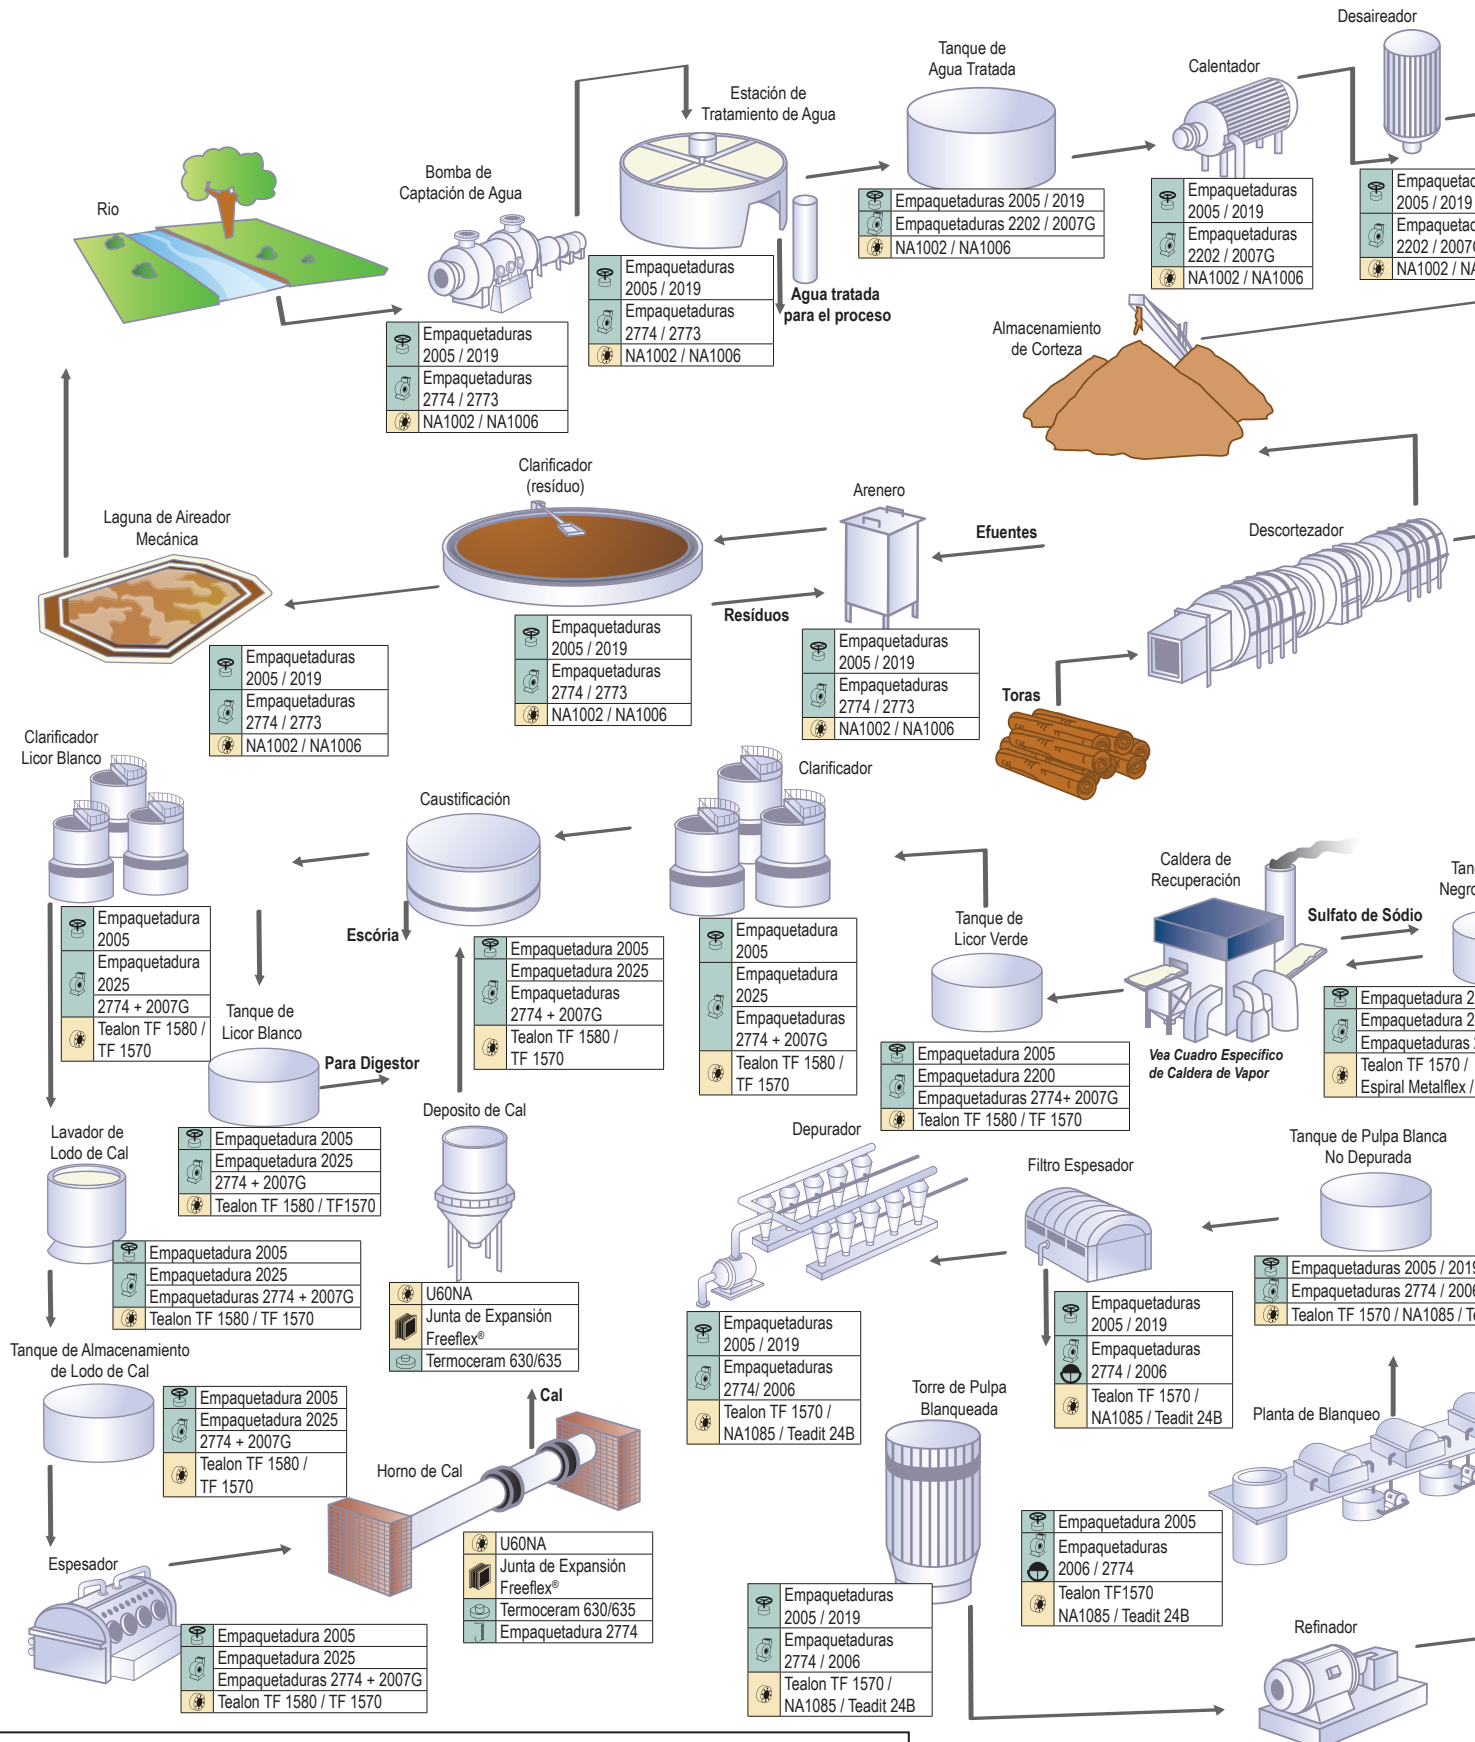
Desaireador

Tanque de Agua Tratada

Calentador

Estación de Tratamiento de Agua

Rio

Bomba de Captación de Agua

Empaquetaduras 2005 / 2019
Empaquetaduras 2202 / 2007G
NA1002 / NA1006

Empaquetaduras 2005 / 2019
Empaquetaduras 2202 / 2007G
NA1002 / NA1006

Empaquetad 2005 / 2019
Empaquetad 2202 / 2007
NA1002 / NA

Empaquetaduras 2005 / 2019
Empaquetaduras 2774 / 2773
NA1002 / NA1006

Agua tratada para el proceso

Empaquetaduras 2005 / 2019
Empaquetaduras 2774 / 2773
NA1002 / NA1006

Almacenamiento de Corteza

Clarificador (resíduo)

Arenero

Efuentes

Descortezador

Laguna de Aireador Mecánica

Resíduos

Empaquetaduras 2005 / 2019
Empaquetaduras 2774 / 2773
NA1002 / NA1006

Empaquetaduras 2005 / 2019
Empaquetaduras 2774 / 2773
NA1002 / NA1006

Empaquetaduras 2005 / 2019
Empaquetaduras 2774 / 2773
NA1002 / NA1006

Toras

Clarificador Licor Blanco

Clarificador

Caustificación

Caldera de Recuperación

Tan Negro

Sulfato de Sódio

Empaquetadura 2005
Empaquetadura 2025
2774 + 2007G
Tealon TF 1580 / TF 1570

Escória

Tanque de Licor Blanco

Empaquetadura 2005
Empaquetadura 2025
Empaquetaduras 2774 + 2007G
Tealon TF 1580 / TF 1570

Empaquetadura 2005
Empaquetadura 2025
Empaquetaduras 2774 + 2007G
Tealon TF 1580 / TF 1570

Tanque de Licor Verde

Para Digestor

Empaquetadura 2005
Empaquetadura 2200
Empaquetaduras 2774+ 2007G
Tealon TF 1580 / TF 1570

Vea Cuadro Específico de Caldera de Vapor

Empaquetadura 2
Empaquetadura 2
Empaquetaduras
Tealon TF 1570 /
Espiral Metalflex /

Lavador de Lodo de Cal

Empaquetadura 2005
Empaquetadura 2025
2774 + 2007G
Tealon TF 1580 / TF1570

Deposito de Cal

Depurador

Filtro Espesador

Tanque de Pulpa Blanca No Depurada

Empaquetadura 2005
Empaquetadura 2025
Empaquetaduras 2774 + 2007G
Tealon TF 1580 / TF 1570

U60NA
Junta de Expansión Freeflex®
Termoceram 630/635

Empaquetaduras 2005 / 2019
Empaquetaduras 2774 / 2006
Tealon TF 1570 / NA1085 / T

Tanque de Almacenamiento de Lodo de Cal

Empaquetaduras 2005 / 2019
Empaquetaduras 2774/ 2006
Tealon TF 1570 / NA1085 / Teadit 24B

Empaquetaduras 2005 / 2019
Empaquetaduras 2774 / 2006
Tealon TF 1570 / NA1085 / Teadit 24B

Empaquetadura 2005
Empaquetadura 2025
2774 + 2007G
Tealon TF 1580 / TF 1570

Cal

Torre de Pulpa Blanqueada

Planta de Blanqueo

Horno de Cal

U60NA
Junta de Expansión Freeflex®
Termoceram 630/635
Empaquetadura 2774

Empaquetadura 2005
Empaquetaduras 2006 / 2774
Tealon TF1570 NA1085 / Teadit 24B

Espesador

Empaquetaduras 2005 / 2019
Empaquetaduras 2774 / 2006
Tealon TF 1570 / NA1085 / Teadit 24B

Refinador

Empaquetadura 2005
Empaquetadura 2025
Empaquetaduras 2774 + 2007G
Tealon TF 1580 / TF 1570